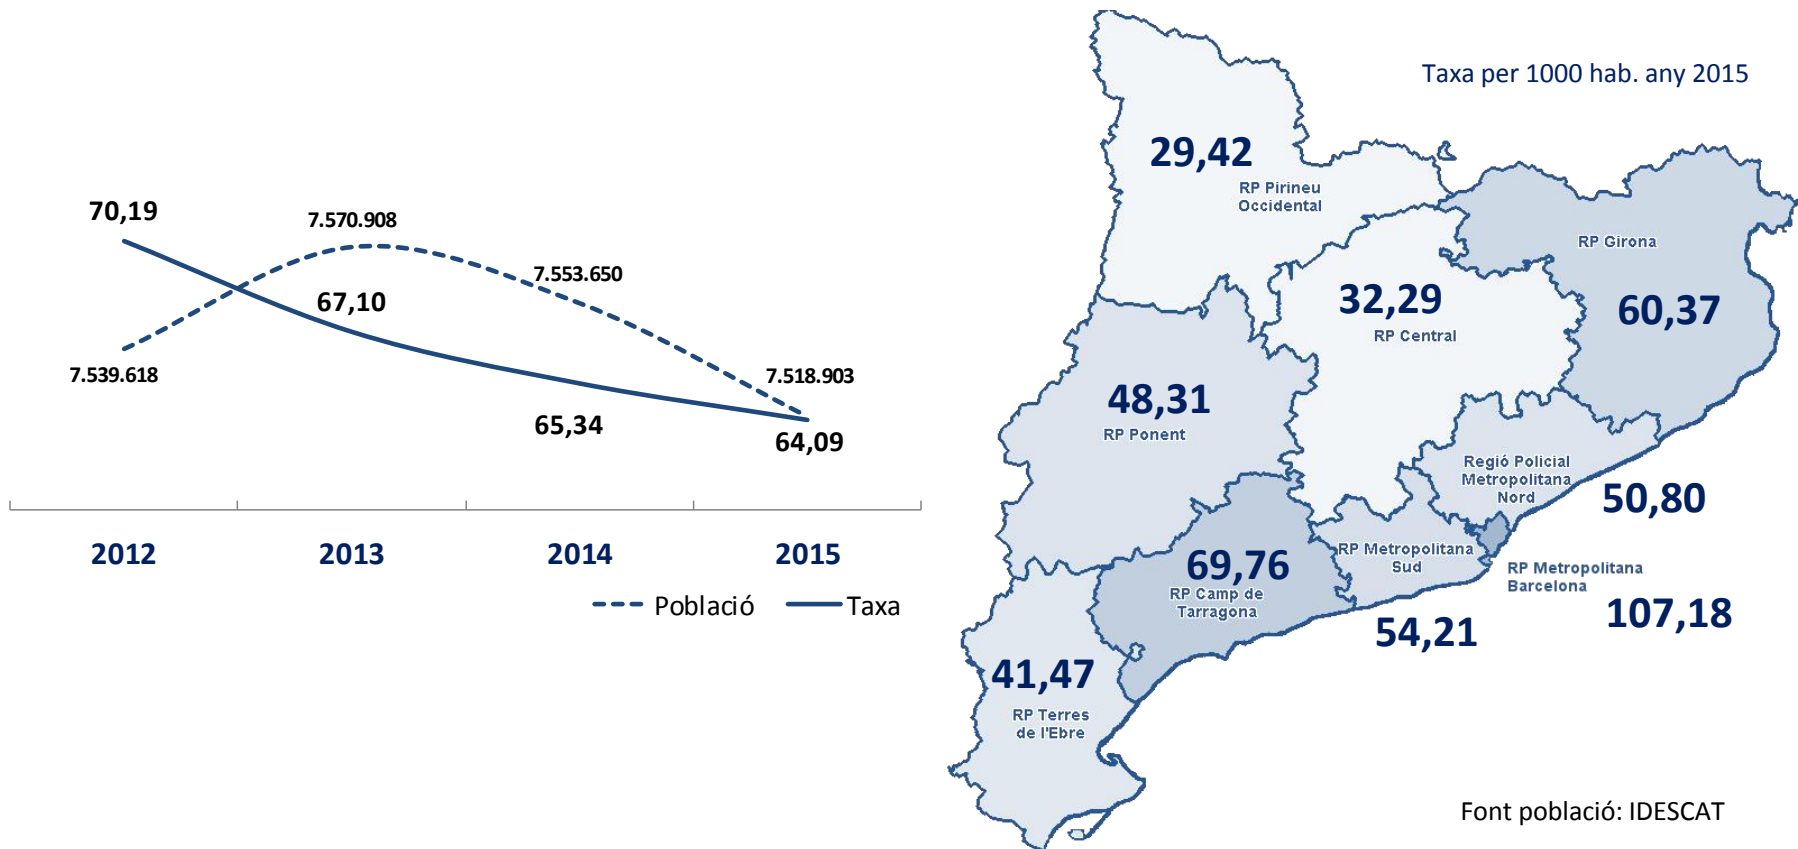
70,19

7.570.908

7.553.650

67,10

7.539.618

7.518.903

65,34

64,09

2012 2013 2014 2015

Població Taxa

Taxa per 1000 hab. any 2015

29,42
RP Pirineu Occidental

RP Girona

32,29
RP Central

60,37

48,31
RP Ponent

Regió Policial Metropolitana Nord

50,80

RP Metropolitana Sud

69,76
RP Camp de Tarragona

RP Metropolitana Barcelona

54,21

107,18

41,47
RP Terres de l'Ebre

Font població: IDESCAT